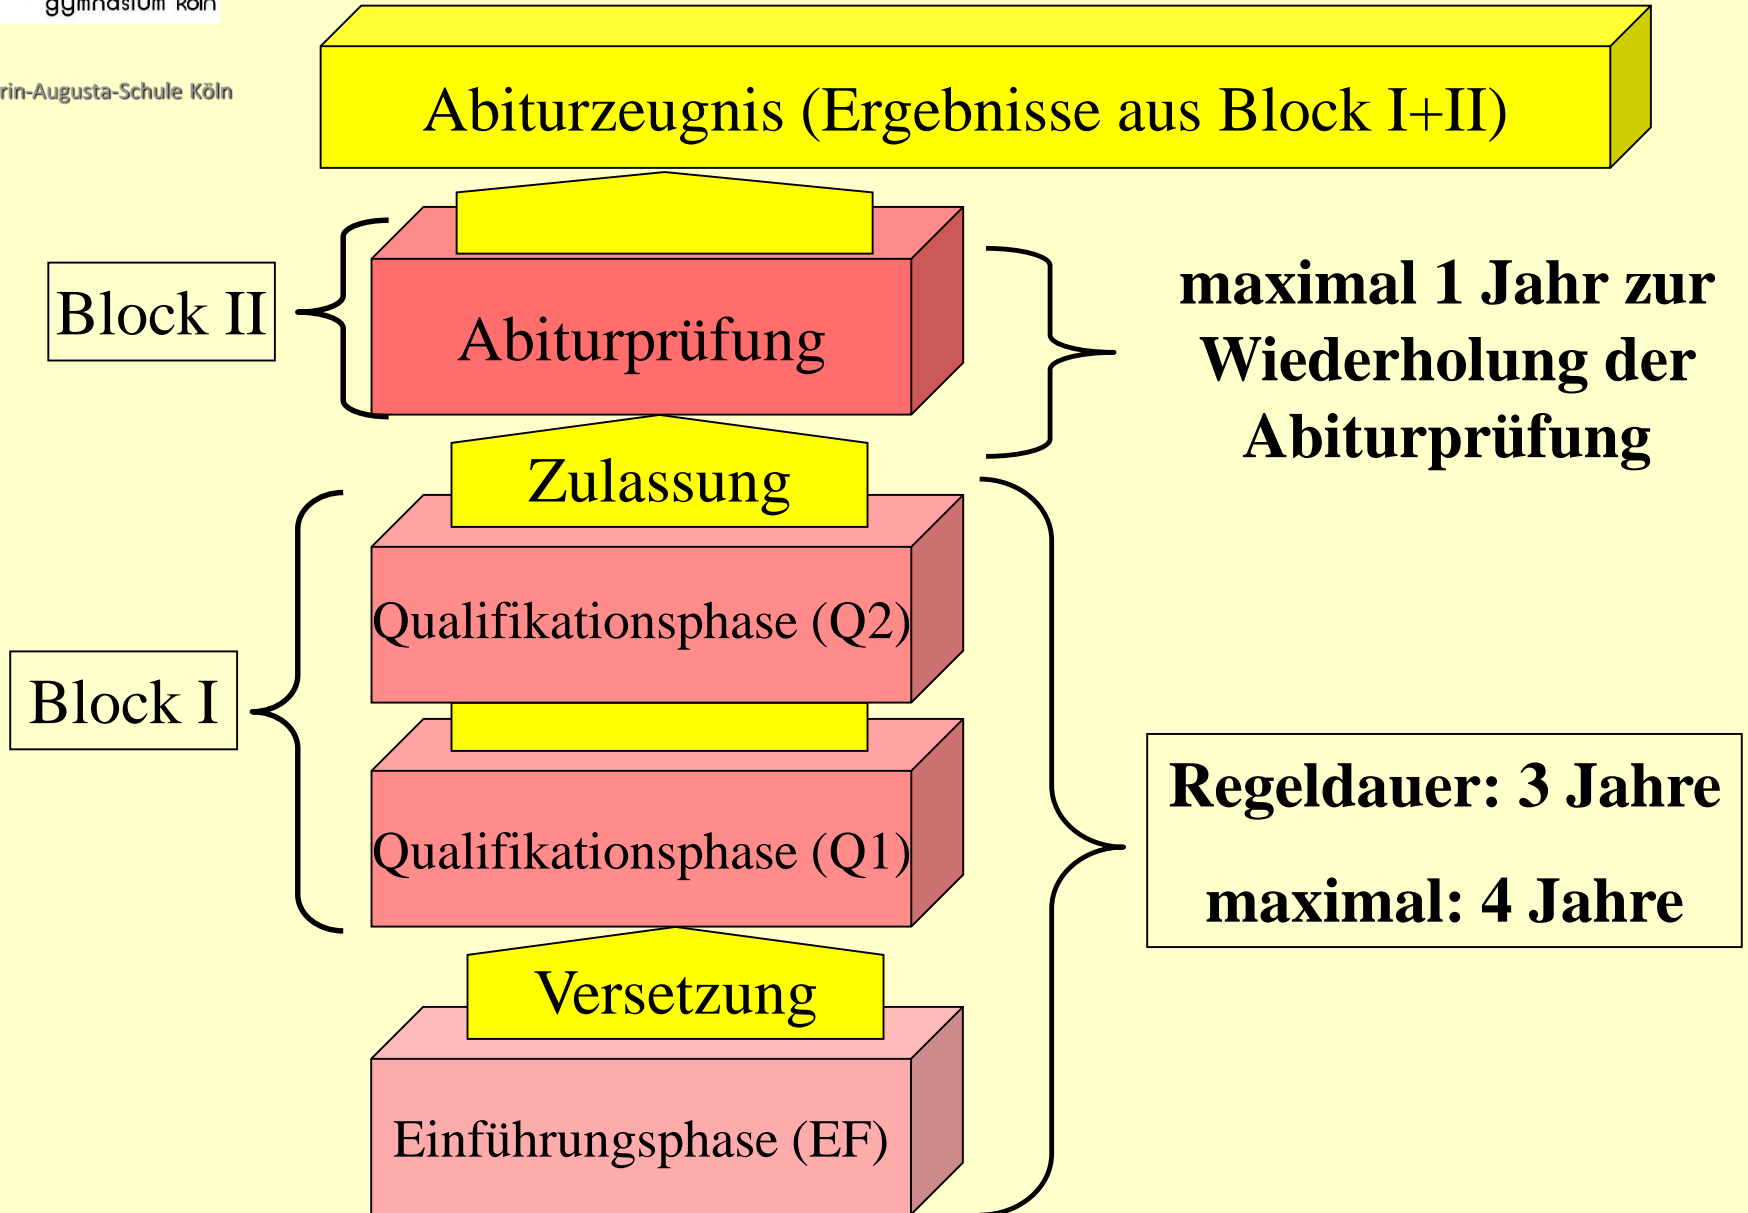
gymnasium Köln

rin-Augusta-Schule Köln

Abiturzeugnis (Ergebnisse aus Block I+II)

Block II

Abiturprüfung

maximal 1 Jahr zur Wiederholung der Abiturprüfung

Zulassung

Qualifikationsphase (Q2)

Block I

Qualifikationsphase (Q1)

Regeldauer: 3 Jahre

maximal: 4 Jahre

Versetzung

Einführungsphase (EF)